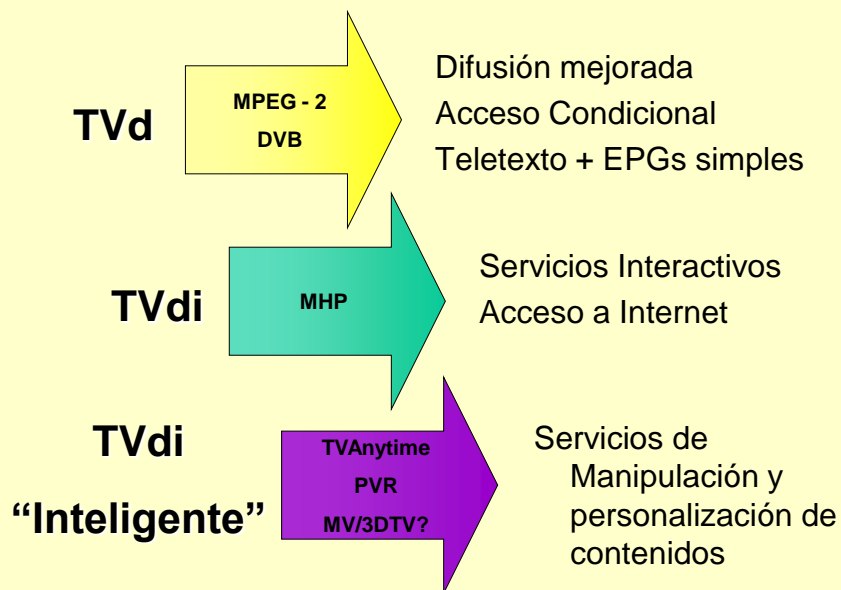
TVd

MPEG - 2
DVB

Difusión mejorada
Acceso Condicional
Teletexto + EPGs simples

TVdi

MHP

Servicios Interactivos
Acceso a Internet

TVdi
“Inteligente”

TVAnytime
PVR
MV/3DTV?

Servicios de Manipulación y personalización de contenidos